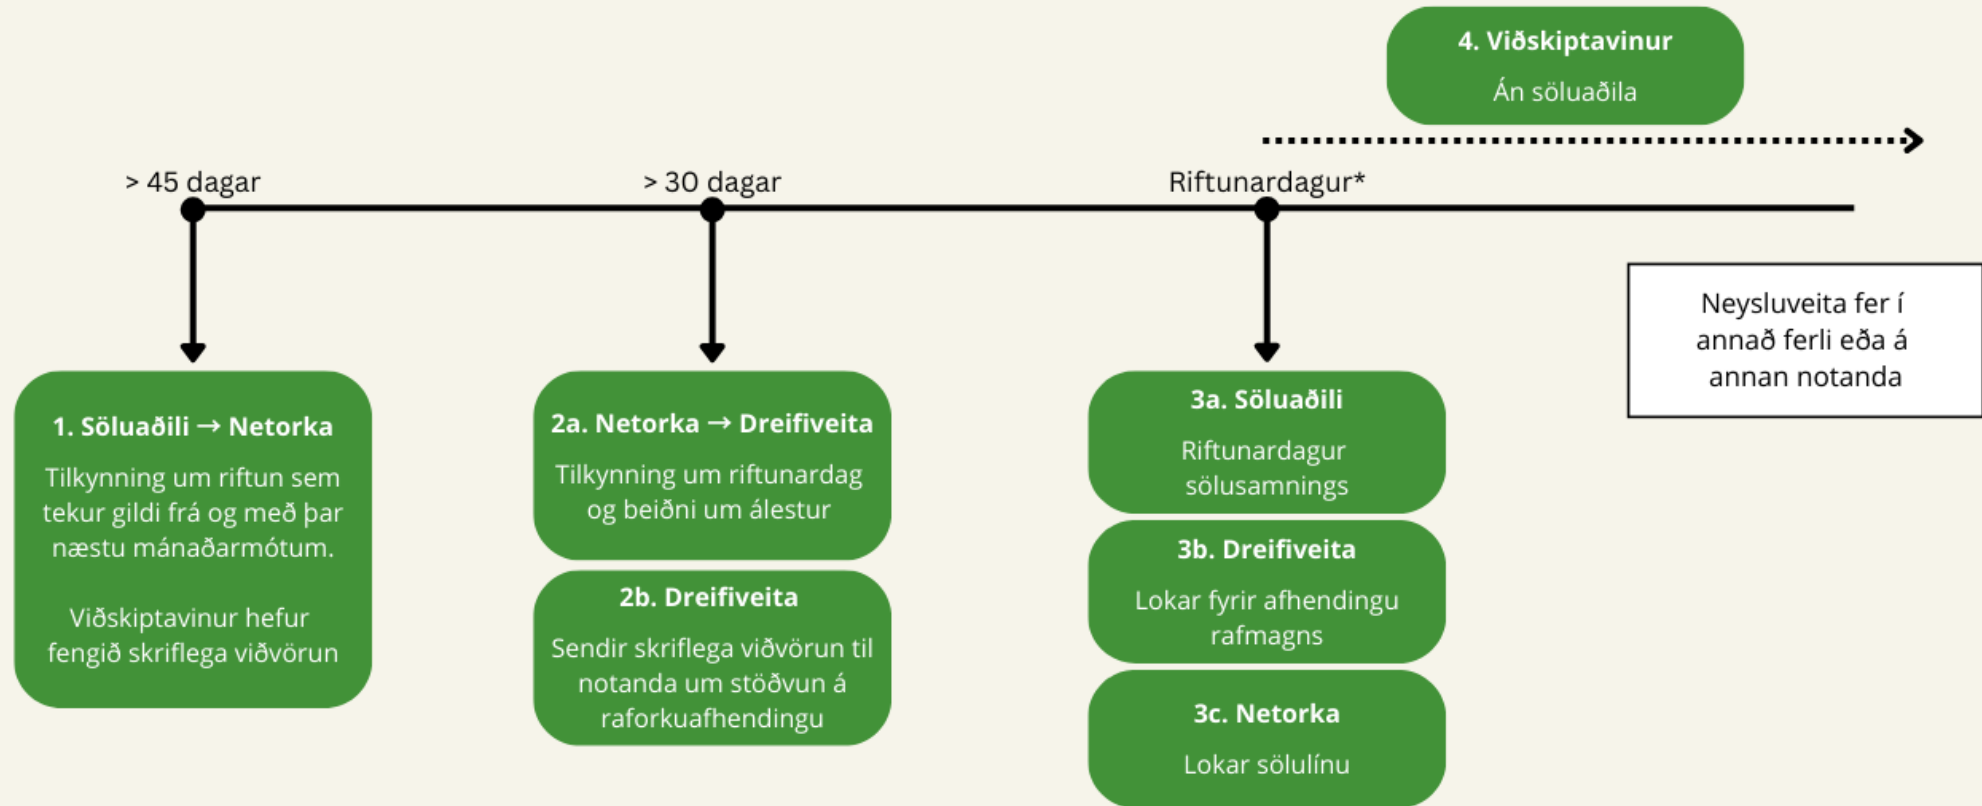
4. Viðskiptavinur

Án söluaðila

> 45 dagar

> 30 dagar

Riftunardagur*

Neysluveita fer í annað ferli eða á annan notanda

1. Söluaðili → Netorka

Tilkynning um riftun sem tekur gildi frá og með þar næstu mánaðarmótum.

Viðskiptavinur hefur fengið skriflega viðvörun

2a. Netorka → Dreifiveita

Tilkynning um riftunardag og beiðni um álestur

2b. Dreifiveita

Sendir skriflega viðvörun til notanda um stöðvun á raforkuafhendingu

3a. Söluaðili

Riftunardagur sölusamnings

3b. Dreifiveita

Lokar fyrir afhendingu rafmagns

3c. Netorka

Lokar sölulínu